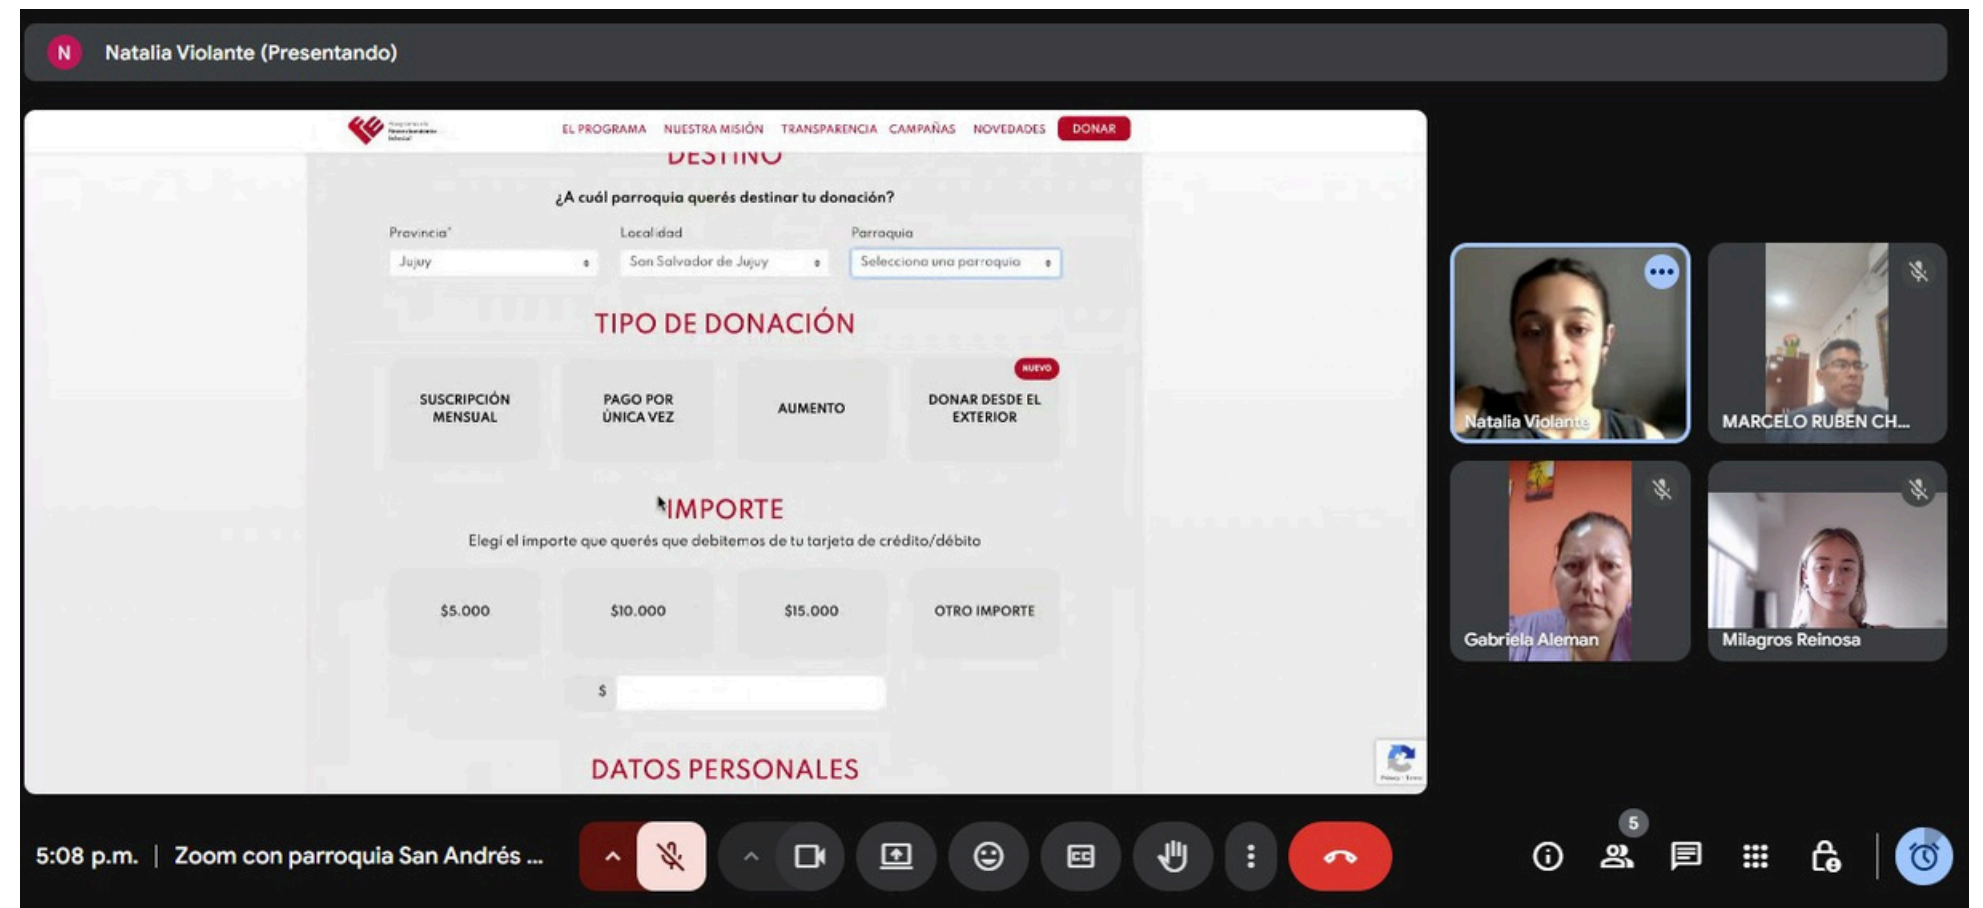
N Natalia Violante (Presentando)

EL PROGRAMA NUESTRA MISIÓN TRANSPARENCIA CAMPAÑAS NOVEDADES DONAR

DESTINO

¿A cuál parroquia querés destinar tu donación?

Provincia*
Jujuy

Localidad
San Salvador de Jujuy

Parroquia
Selecciona una parroquia

TIPO DE DONACIÓN

SUSCRIPCIÓN MENSUAL

PAGO POR ÚNICA VEZ

AUMENTO

NUEVO
DONAR DESDE EL EXTERIOR

IMPORTE

Elegí el importe que querés que debitemos de tu tarjeta de crédito/débito

$5.000

$10.000

$15.000

OTRO IMPORTE

$

DATOS PERSONALES

Natalia Violante

MARCELO RUBEN CH...

Gabriela Aleman

Milagros Reinosa

5:08 p.m. | Zoom con parroquia San Andrés ...

5